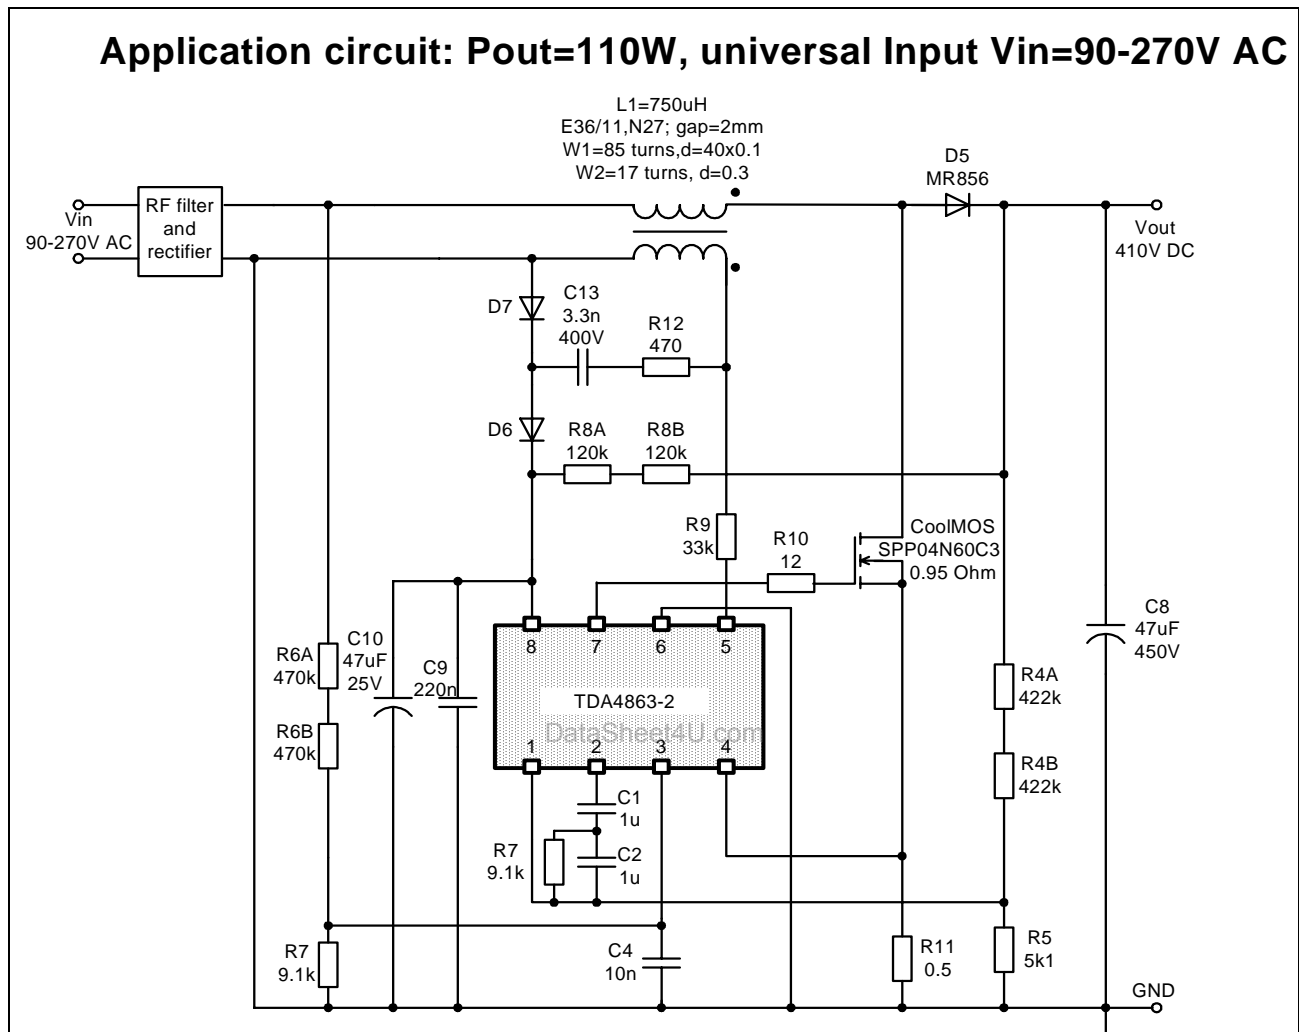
Application circuit: Pout=110W, universal Input Vin=90-270V AC

L1=750uH
E36/11,N27; gap=2mm
W1=85 turns,d=40x0.1
W2=17 turns, d=0.3

D5
MR856

Vin
90-270V AC

RF filter and rectifier

Vout
410V DC

D7

C13
3.3n
400V

R12
470

D6

R8A
120k

R8B
120k

R9
33k

R10
12

CoolMOS
SPP04N60C3
0.95 Ohm

8 7 6 5

TDA4863-2

1 2 3 4

DataSheet4U.com

R6A
470k

C10
47uF
25V

C9
220n

R6B
470k

C1
1u

C2
1u

R7
9.1k

C8
47uF
450V

R4A
422k

R4B
422k

R7
9.1k

C4
10n

R11
0.5

R5
5k1

GND